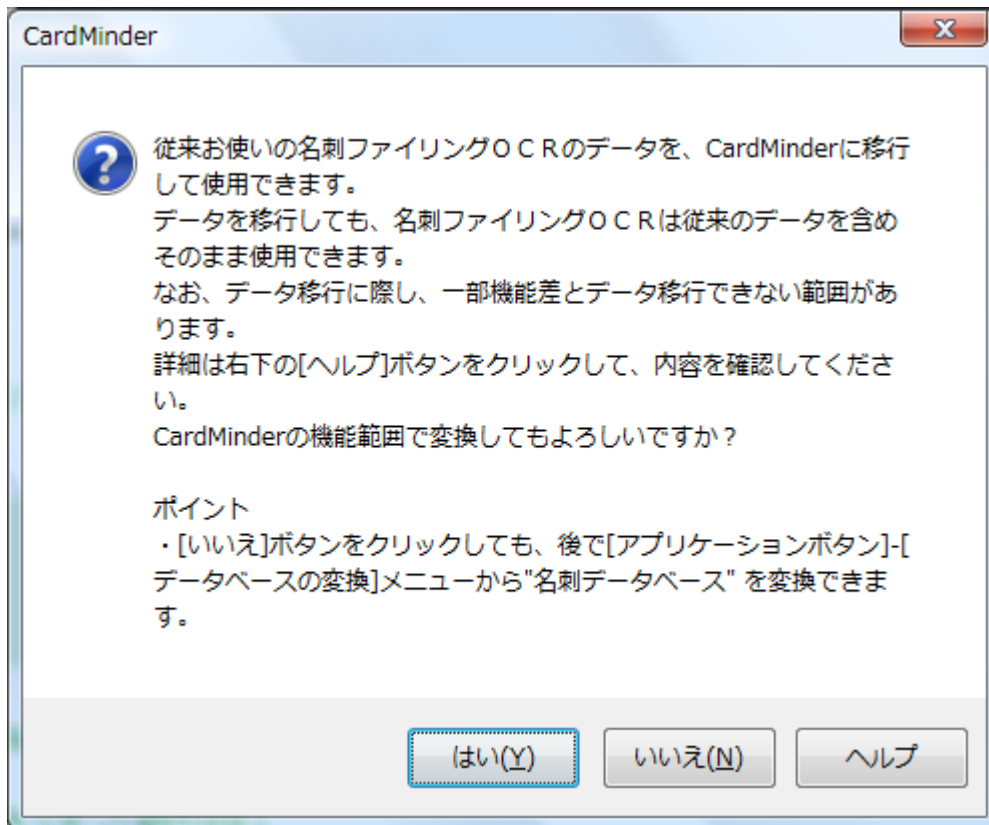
CardMinder

従来お使いの名刺ファイリングＯＣＲのデータを、CardMinderに移行して使用できます。
データを移行しても、名刺ファイリングＯＣＲは従来のデータを含めそのまま使用できます。
なお、データ移行に際し、一部機能差とデータ移行できない範囲があります。
詳細は右下の[ヘルプ]ボタンをクリックして、内容を確認してください。
CardMinderの機能範囲で変換してもよろしいですか？

ポイント
・[いいえ]ボタンをクリックしても、後で[アプリケーションボタン]-[データベースの変換]メニューから"名刺データベース" を変換できます。

はい(Y)
いいえ(N)
ヘルプ